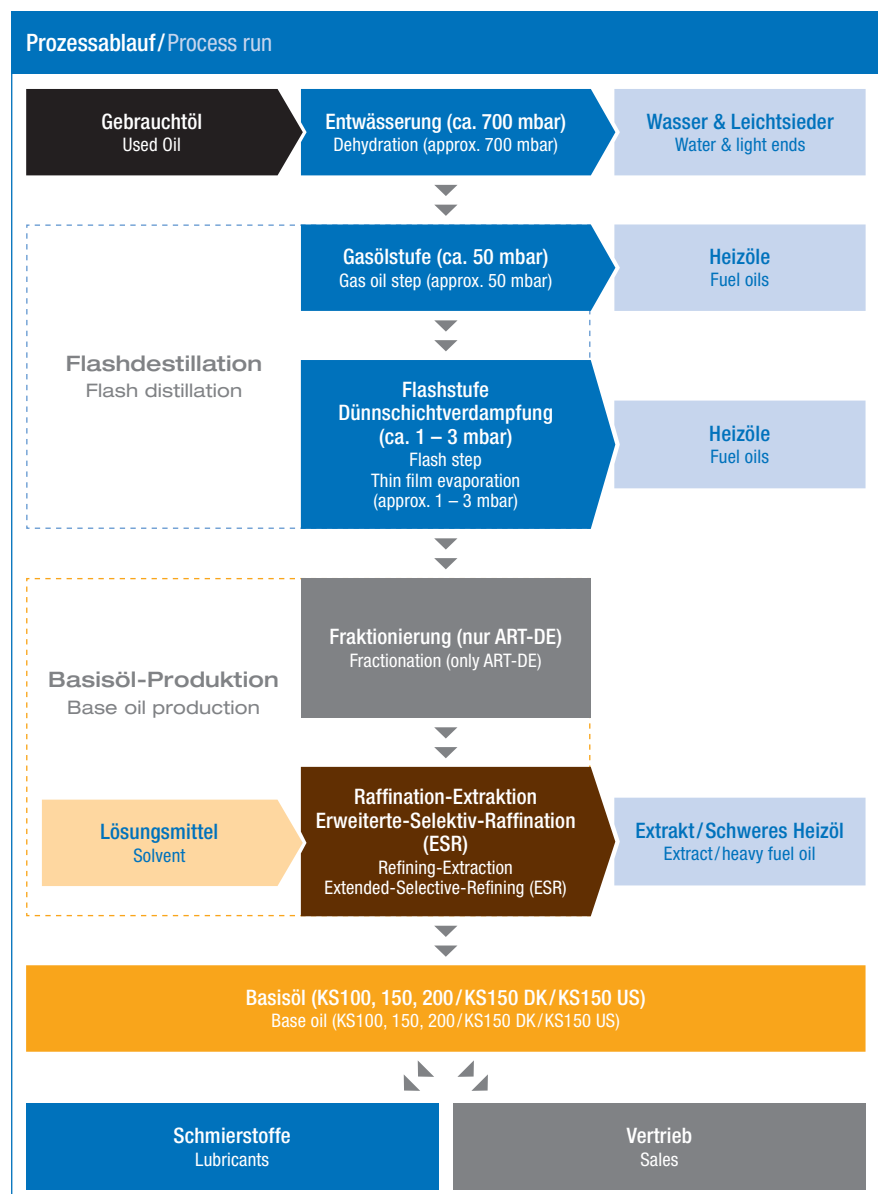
Prozessablauf/Process run

Gebrauchtöl
Used Oil

Entwässerung (ca. 700 mbar)
Dehydration (approx. 700 mbar)

Wasser & Leichtsieder
Water & light ends

Flashdestillation
Flash distillation

Gasölstufe (ca. 50 mbar)
Gas oil step (approx. 50 mbar)

Heizöle
Fuel oils

Flashstufe
Dünnschichtverdampfung
(ca. 1 – 3 mbar)
Flash step
Thin film evaporation
(approx. 1 – 3 mbar)

Heizöle
Fuel oils

Basisöl-Produktion
Base oil production

Fraktionierung (nur ART-DE)
Fractionation (only ART-DE)

Lösungsmittel
Solvent

Raffination-Extraktion
Erweiterte-Selektiv-Raffination
(ESR)
Refining-Extraction
Extended-Selective-Refining (ESR)

Extrakt/Schweres Heizöl
Extract/heavy fuel oil

Basisöl (KS100, 150, 200/KS150 DK/KS150 US)
Base oil (KS100, 150, 200/KS150 DK/KS150 US)

Schmierstoffe
Lubricants

Vertrieb
Sales